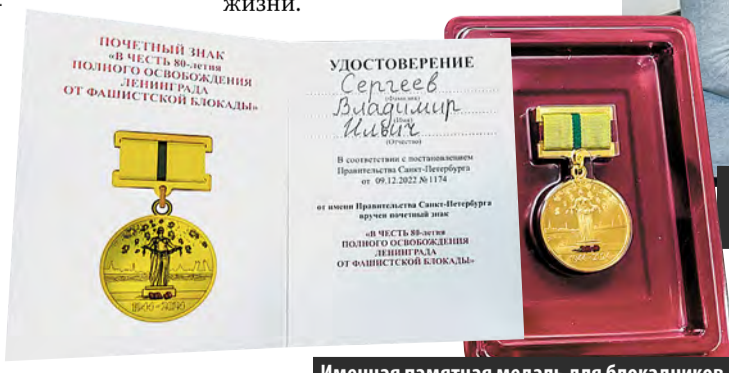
жизни.

ПОЧЕТНЫЙ ЗНАК «В ЧЕСТЬ 80-летия ПОЛНОГО ОСВОБОЖДЕНИЯ ЛЕНИНГРАДА ОТ ФАШИСТСКОЙ БЛОКАДЫ»

1944–2024

УДОСТОВЕРЕНИЕ

Сергеев
(Фамилия)
Владимир
(Имя)
Ильич
(Отчество)

В соответствии с постановлением Правительства Санкт-Петербурга от 09.12.2022 № 1174

от имени Правительства Санкт-Петербурга вручен почетный знак

«В ЧЕСТЬ 80-летия ПОЛНОГО ОСВОБОЖДЕНИЯ ЛЕНИНГРАДА ОТ ФАШИСТСКОЙ БЛОКАДЫ»

Именная памятная медаль для блокадников